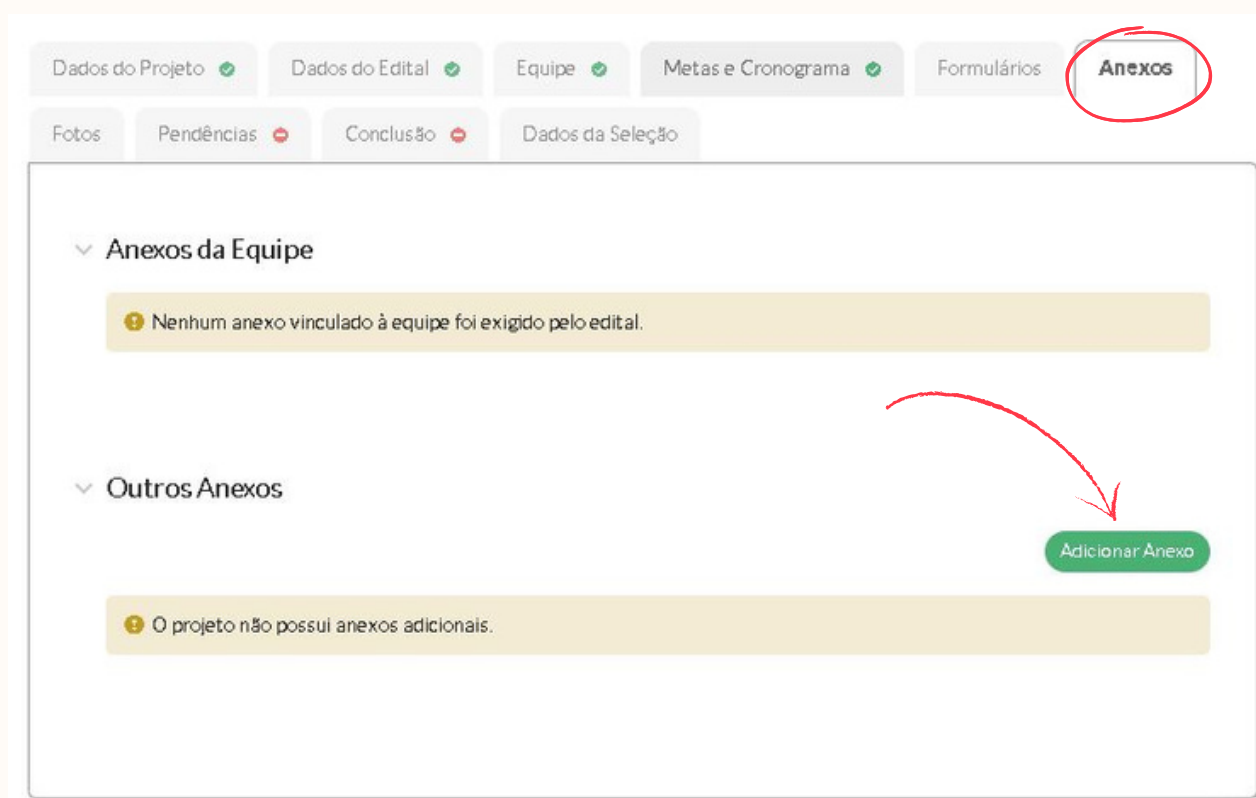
Dados do Projeto | Dados do Edital | Equipe | Metas e Cronograma | Formulários | Anexos

Fotos | Pendências | Conclusão | Dados da Seleção

Anexos da Equipe

Nenhum anexo vinculado à equipe foi exigido pelo edital.

Outros Anexos

Adicionar Anexo

O projeto não possui anexos adicionais.